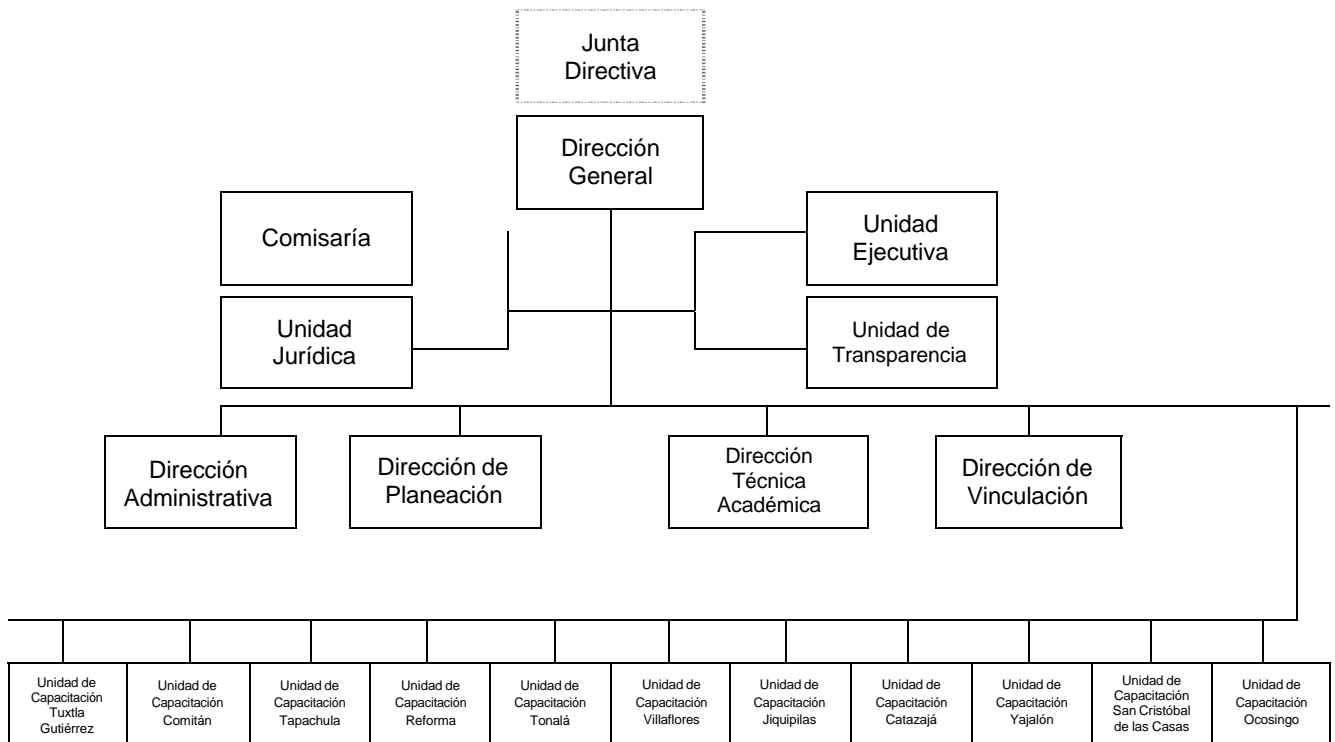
Junta Directiva

Dirección General

Comisaría

Unidad Ejecutiva

Unidad Jurídica

Unidad de Transparencia

Dirección Administrativa

Dirección de Planeación

Dirección Técnica Académica

Dirección de Vinculación

Unidad de Capacitación Tuxtla Gutiérrez

Unidad de Capacitación Comitán

Unidad de Capacitación Tapachula

Unidad de Capacitación Reforma

Unidad de Capacitación Tonalá

Unidad de Capacitación Villaflores

Unidad de Capacitación Jiquipilas

Unidad de Capacitación Catazajá

Unidad de Capacitación Yajalón

Unidad de Capacitación San Cristóbal de las Casas

Unidad de Capacitación Ocosingo